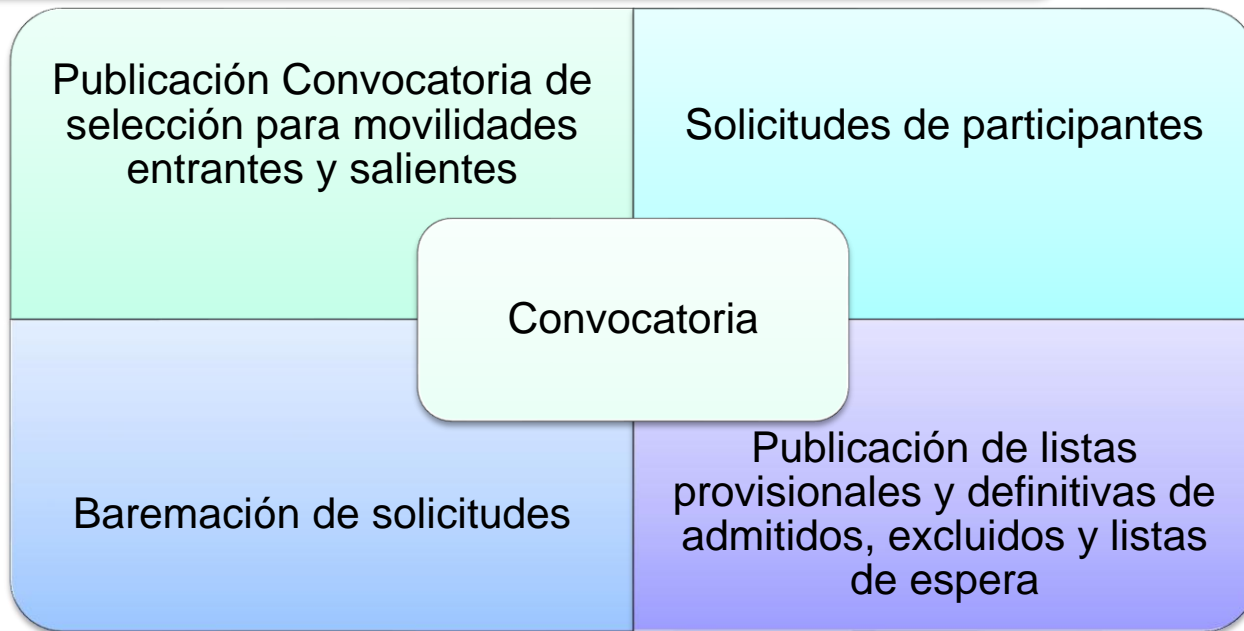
Publicación Convocatoria de selección para movilidades entrantes y salientes

Solicitudes de participantes

Convocatoria

Baremación de solicitudes

Publicación de listas provisionales y definitivas de admitidos, excluidos y listas de espera